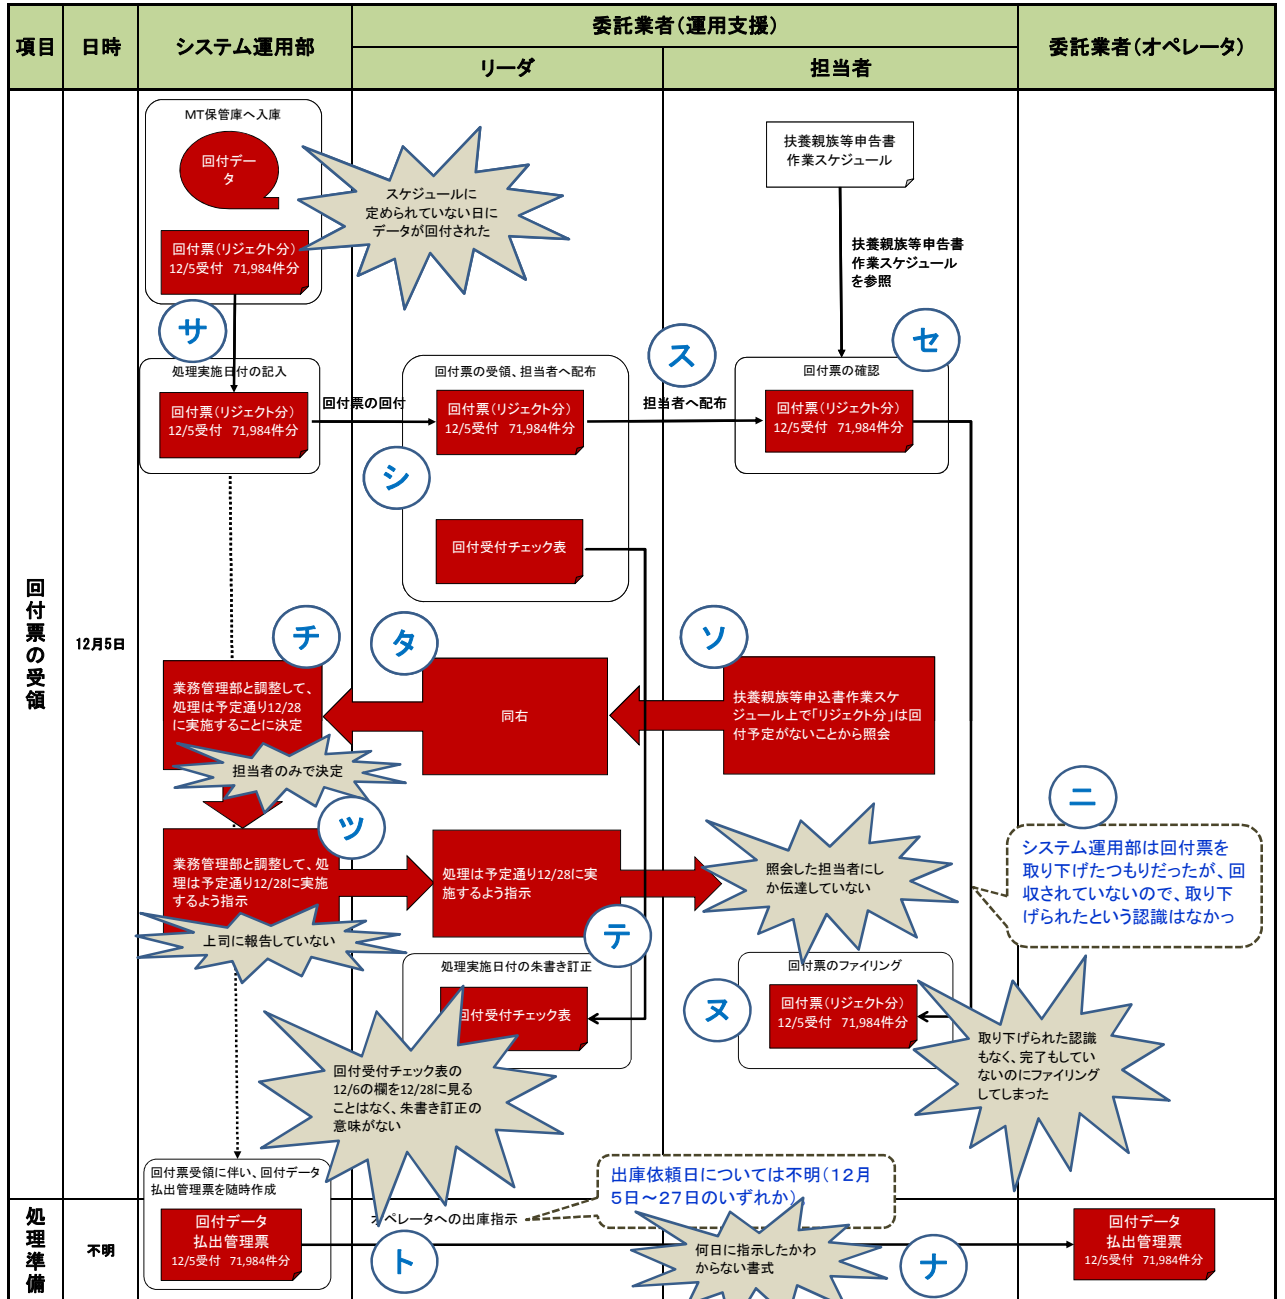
| 項目 | 日時 | システム運用部 | 委託業者(運用支援) リーダ | 委託業者(運用支援) 担当者 | 委託業者(オペレータ) |
|---|---|---|---|---|---|

回付票の受領

12月5日

MT保管庫へ入庫

回付データ

スケジュールに定められていない日にデータが回付された

回付票(リジェクト分) 12/5受付 71,984件分

扶養親族等申告書作業スケジュール

扶養親族等申告書作業スケジュールを参照

サ

処理実施日付の記入

回付票(リジェクト分) 12/5受付 71,984件分

回付票の回付

回付票の受領、担当者へ配布

回付票(リジェクト分) 12/5受付 71,984件分

ス

担当者へ配布

セ

回付票の確認

回付票(リジェクト分) 12/5受付 71,984件分

シ

回付受付チェック表

チ

タ

ソ

業務管理部と調整して、処理は予定通り12/28に実施することに決定

同右

扶養親族等申込書作業スケジュール上で「リジェクト分」は回付予定がないことから照会

担当者のみで決定

ツ

ニ

業務管理部と調整して、処理は予定通り12/28に実施するよう指示

処理は予定通り12/28に実施するよう指示

照会した担当者にしか伝達していない

システム運用部は回付票を取り下げたつもりだったが、回収されていないので、取り下げられたという認識はなかっ

上司に報告していない

テ

処理実施日付の朱書き訂正

回付受付チェック表

回付票のファイリング

ヌ

回付票(リジェクト分) 12/5受付 71,984件分

取り下げられた認識もなく、完了もしていないのにファイリングしてしまった

回付受付チェック表の12/6の欄を12/28に見ることはなく、朱書き訂正の意味がない

回付票受領に伴い、回付データ払出管理票を随時作成

出庫依頼日については不明(12月5日～27日のいずれか)

処理準備

不明

回付データ払出管理票 12/5受付 71,984件分

オペレータへの出庫指示

ト

何日に指示したかわからない書式

ナ

回付データ払出管理票 12/5受付 71,984件分